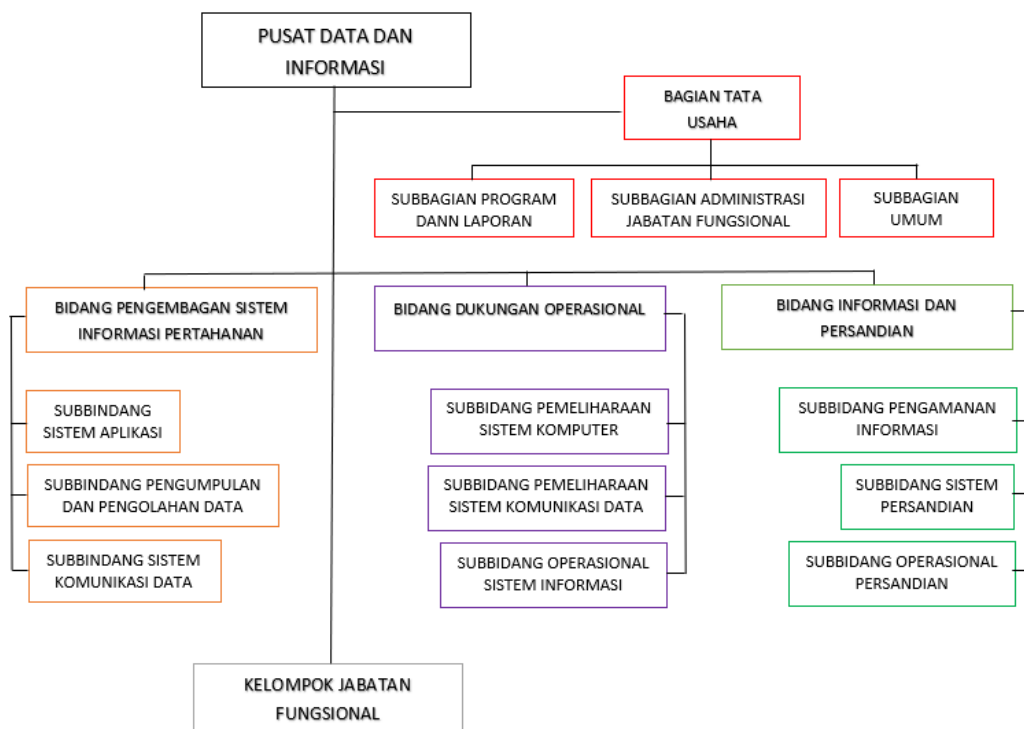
PUSAT DATA DAN INFORMASI

BAGIAN TATA USAHA

SUBBAGIAN PROGRAM DANN LAPORAN

SUBBAGIAN ADMINISTRASI JABATAN FUNGSIONAL

SUBBAGIAN UMUM

BIDANG PENGEMBAGAN SISTEM INFORMASI PERTAHANAN

SUBBINDANG SISTEM APLIKASI

SUBBINDANG PENGUMPULAN DAN PENGOLAHAN DATA

SUBBINDANG SISTEM KOMUNIKASI DATA

BIDANG DUKUNGAN OPERASIONAL

SUBBIDANG PEMELIHARAAN SISTEM KOMPUTER

SUBBIDANG PEMELIHARAAN SISTEM KOMUNIKASI DATA

SUBBIDANG OPERASIONAL SISTEM INFORMASI

BIDANG INFORMASI DAN PERSANDIAN

SUBBIDANG PENGAMANAN INFORMASI

SUBBIDANG SISTEM PERSANDIAN

SUBBIDANG OPERASIONAL PERSANDIAN

KELOMPOK JABATAN FUNGSIONAL